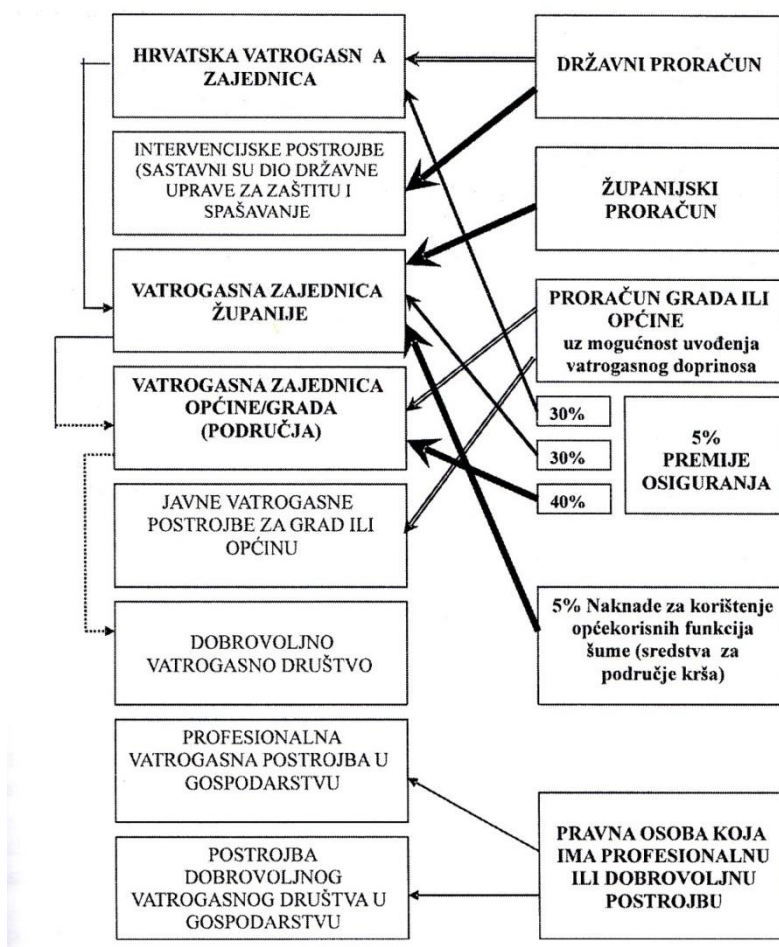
HRVATSKA VATROGASN A ZAJEDNICA

DRŽAVNI PRORAČUN

INTERVENCIJSKE POSTROJBE (SASTAVNI SU DIO DRŽAVNE UPRAVE ZA ZAŠTITU I SPAŠAVANJE

ŽUPANIJSKI PRORAČUN

VATROGASNA ZAJEDNICA ŽUPANIJE

PRORAČUN GRADA ILI OPĆINE uz mogućnost uvođenja vatrogasnog doprinosa

VATROGASNA ZAJEDNICA OPĆINE/GRADA (PODRUČJA)

30%

30%

5% PREMIJE OSIGURANJA

40%

JAVNE VATROGASNE POSTROJBE ZA GRAD ILI OPĆINU

5% Naknade za korištenje općekorisnih funkcija šume (sredstva za područje krša)

DOBROVOLJNO VATROGASNO DRUŠTVO

PROFESIONALNA VATROGASNA POSTROJBA U GOSPODARSTVU

PRAVNA OSOBA KOJA IMA PROFESIONALNU ILI DOBROVOLJNU POSTROJBU

POSTROJBA DOBROVOLJNOG VATROGASNOG DRUŠTVA U GOSPODARSTVU